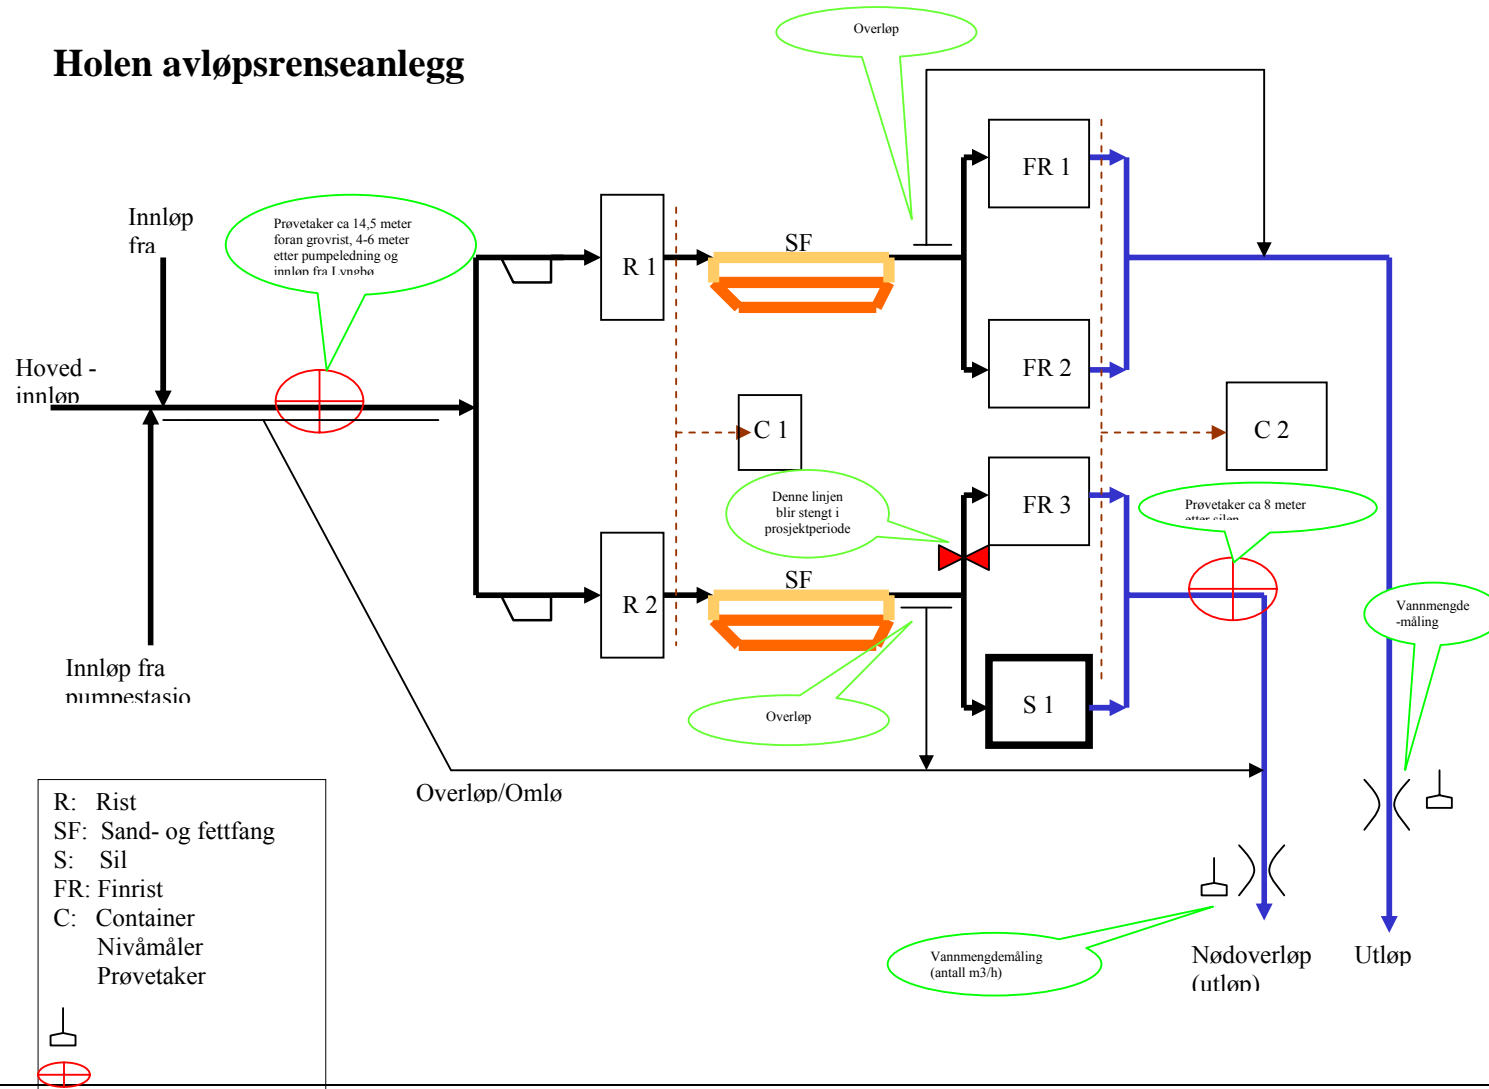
Holen avløpsrenseanlegg

Overløp

Innløp fra

Prøvetaker ca 14,5 meter foran grovrist, 4-6 meter etter pumpeledning og innløp fra Lyngbø

R 1

SF

FR 1

FR 2

Hoved - innløp

C 1

C 2

FR 3

Denne linjen blir stengt i prosjektperiode

Prøvetaker ca 8 meter etter silen

R 2

SF

Vannmengde -måling

Innløp fra pumpestasjo

Overløp

S 1

R: Rist
SF: Sand- og fettfang
S: Sil
FR: Finrist
C: Container
Nivåmåler
Prøvetaker

Overløp/Omløp

Vannmengdemåling (antall m3/h)

Nødoverløp (utløp)

Utløp